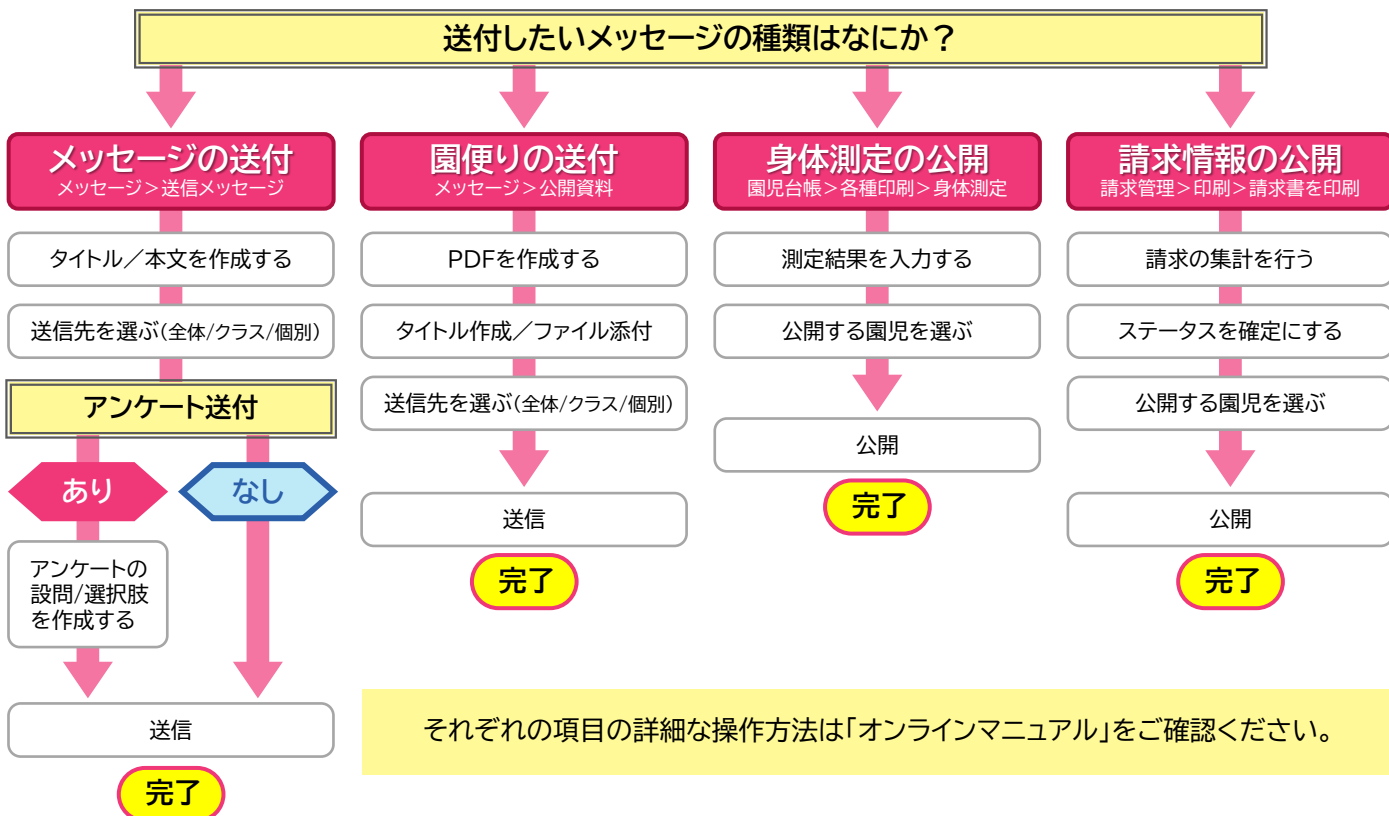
送付したいメッセージの種類はなにか？

メッセージの送付
メッセージ＞送信メッセージ

タイトル／本文を作成する

送信先を選ぶ(全体/クラス/個別)

アンケート送付

あり

なし

アンケートの設問/選択肢を作成する

送信

完了

園便りの送付
メッセージ＞公開資料

PDFを作成する

タイトル作成／ファイル添付

送信先を選ぶ(全体/クラス/個別)

送信

完了

身体測定の公開
園児台帳＞各種印刷＞身体測定

測定結果を入力する

公開する園児を選ぶ

公開

完了

請求情報の公開
請求管理＞印刷＞請求書を印刷

請求の集計を行う

ステータスを確定にする

公開する園児を選ぶ

公開

完了

それぞれの項目の詳細な操作方法は「オンラインマニュアル」をご確認ください。